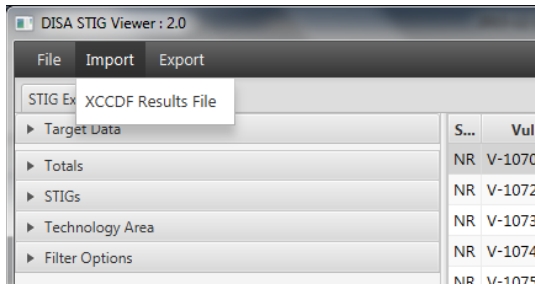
DISA STIG Viewer : 2.0

File Import Export

STIG Ex XCCDF Results File

▸ Target Data

▸ Totals

▸ STIGs

▸ Technology Area

▸ Filter Options

| S... | Vul |
|---|---|
| NR | V-1070 |
| NR | V-1072 |
| NR | V-1073 |
| NR | V-1074 |
| NR | V-1075 |